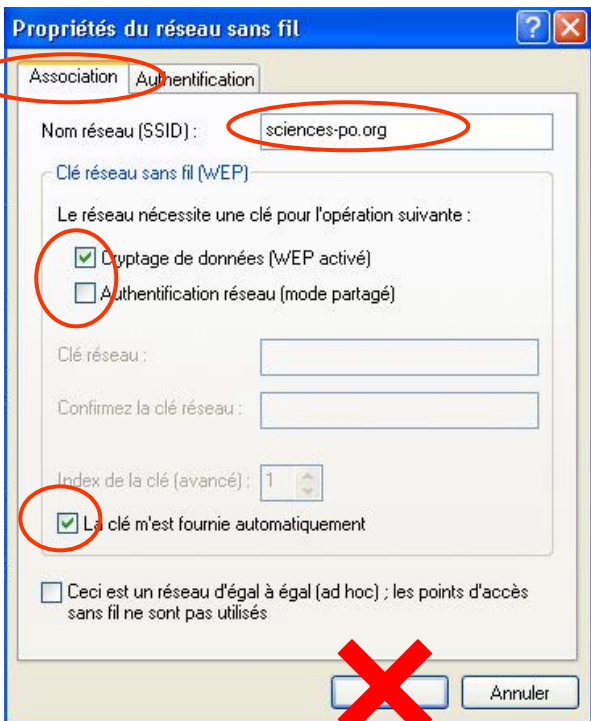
Propriétés du réseau sans fil

Association | Authentification

Nom réseau (SSID) : sciences-po.org

Clé réseau sans fil (WEP)

Le réseau nécessite une clé pour l'opération suivante :

Cryptage de données (WEP activé)

Authentification réseau (mode partagé)

Clé réseau :

Confirmez la clé réseau :

Index de la clé (avancé) : 1

La clé m'est fournie automatiquement

Ceci est un réseau d'égal à égal (ad hoc) ; les points d'accès sans fil ne sont pas utilisés

Annuler